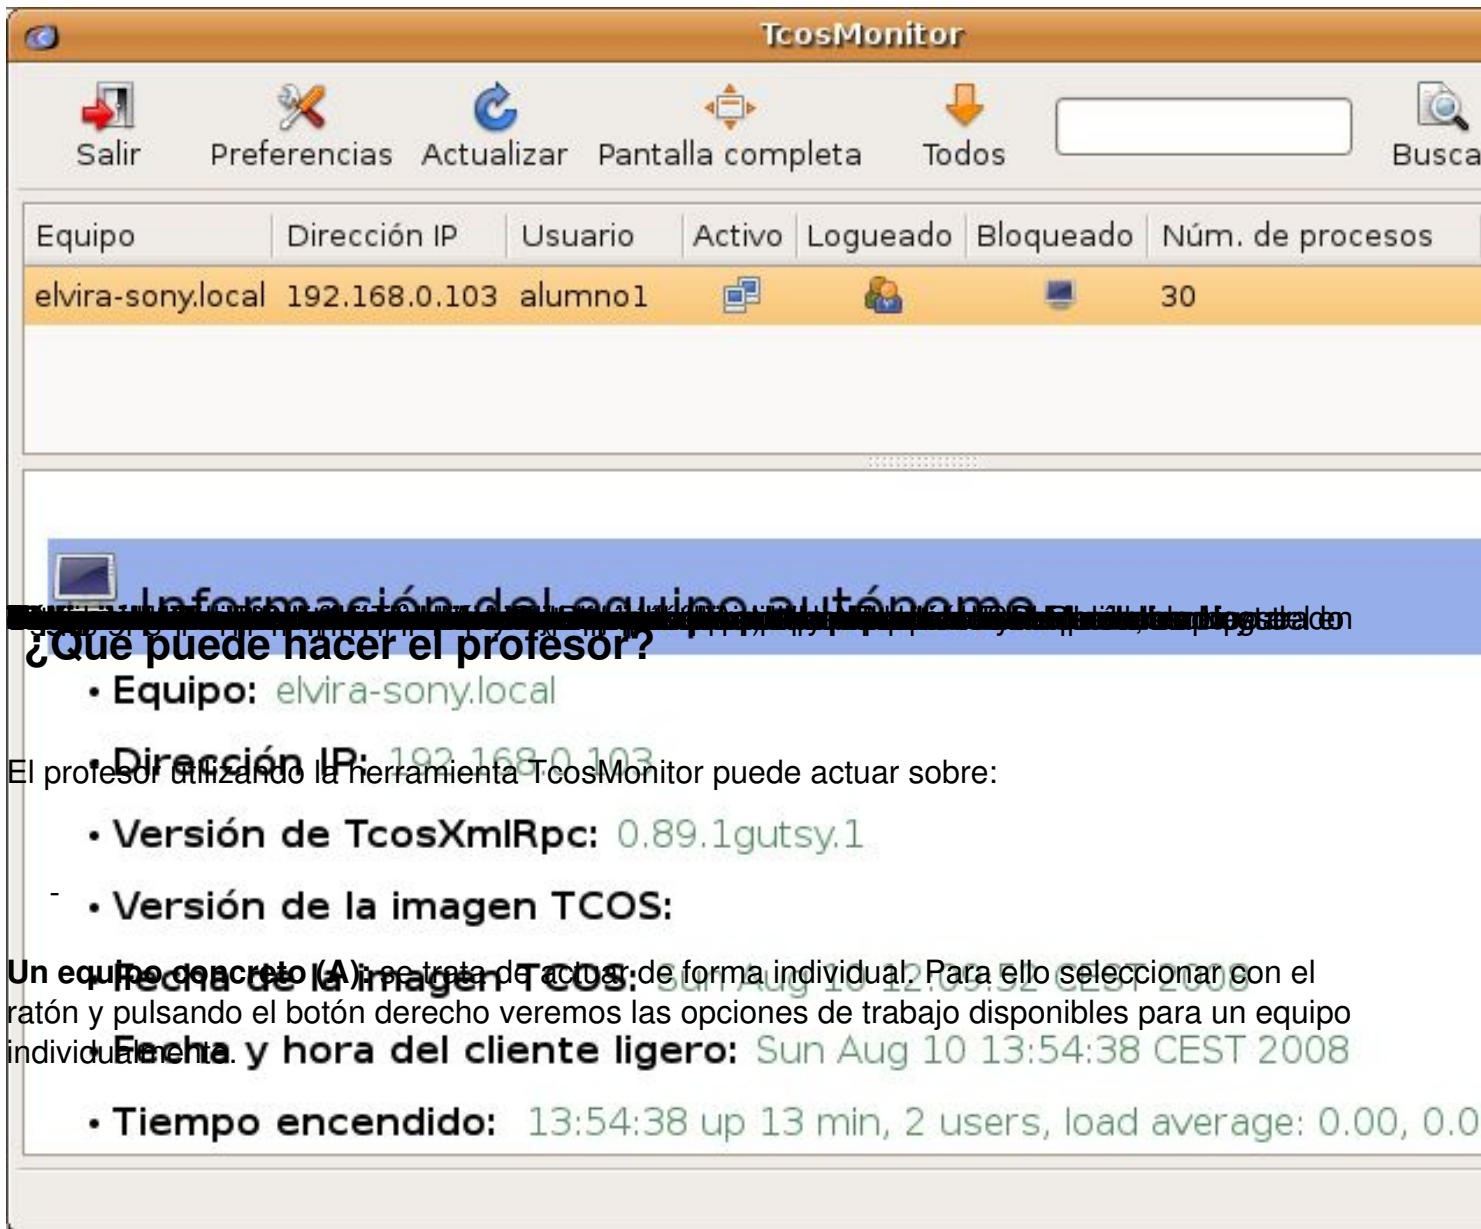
TcosMonitor

Salir Preferencias Actualizar Pantalla completa Todos Busca

| Equipo | Dirección IP | Usuario | Activo | Logueado | Bloqueado | Núm. de procesos |
|---|---|---|---|---|---|---|
| elvira-sony.local | 192.168.0.103 | alumno1 | | | | 30 |

Información del equipo autónomo

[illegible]

¿Qué puede hacer el profesor?

• Equipo: elvira-sony.local

• Dirección IP: 192.168.0.103

El profesor utilizando la herramienta TcosMonitor puede actuar sobre:

• Versión de TcosXmlRpc: 0.89.1gutsy.1

-

• Versión de la imagen TCOS:

Un equipo concreto (A): se trata de actuar de forma individual. Para ello seleccionar con el ratón y pulsando el botón derecho veremos las opciones de trabajo disponibles para un equipo individualmente.

• Fecha de la imagen TCOS: Sun Aug 10 12:09:52 CEST 2008

• Fecha y hora del cliente ligero: Sun Aug 10 13:54:38 CEST 2008

• Tiempo encendido: 13:54:38 up 13 min, 2 users, load average: 0.00, 0.0